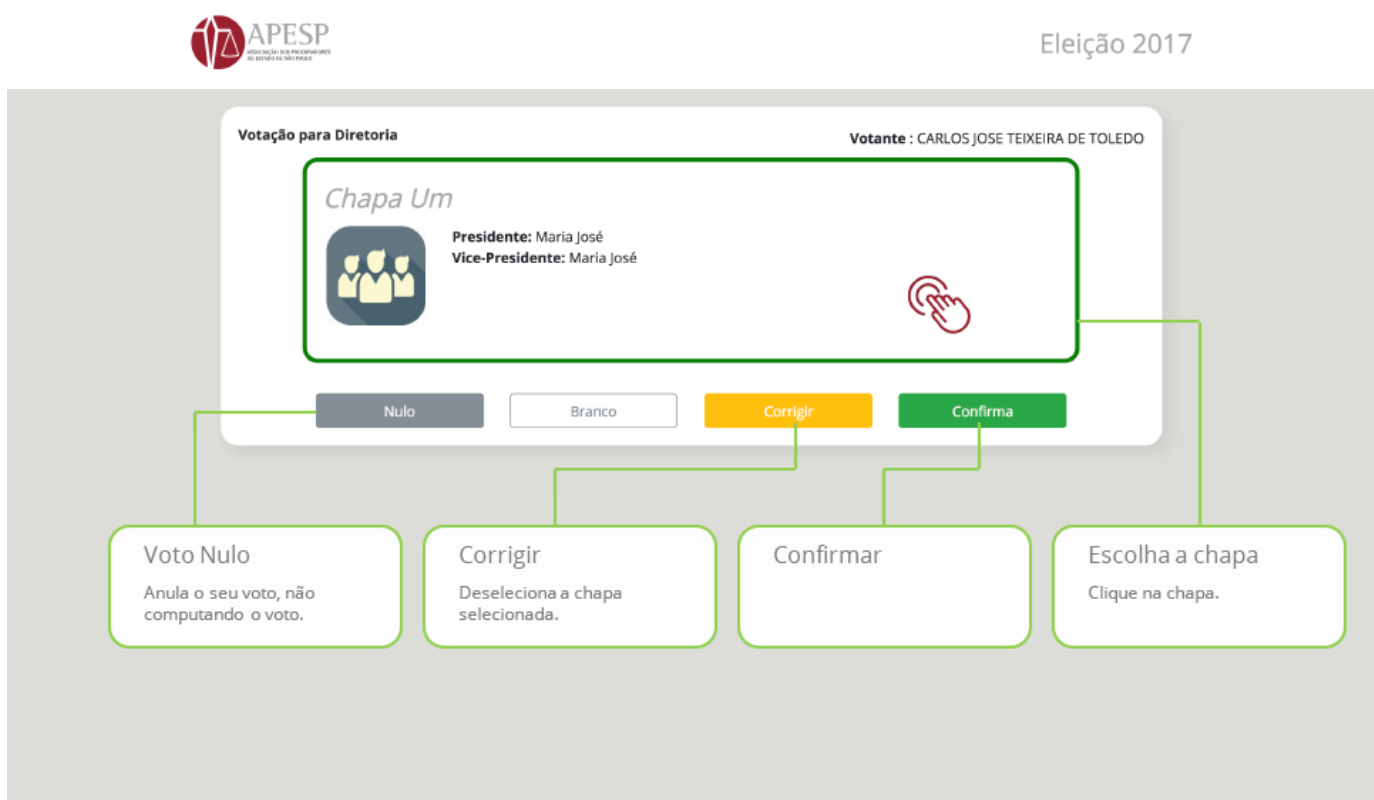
APESP
ASSOCIAÇÃO DOS PROCURADORES DO ESTADO DE SÃO PAULO

Eleição 2017

Votação para Diretoria

Votante : CARLOS JOSE TEIXEIRA DE TOLEDO

Chapa Um

Presidente: Maria José
Vice-Presidente: Maria José

Nulo

Branco

Corrigir

Confirma

Voto Nulo

Anula o seu voto, não computando o voto.

Corrigir

Deseleciona a chapa selecionada.

Confirmar

Escolha a chapa

Clique na chapa.